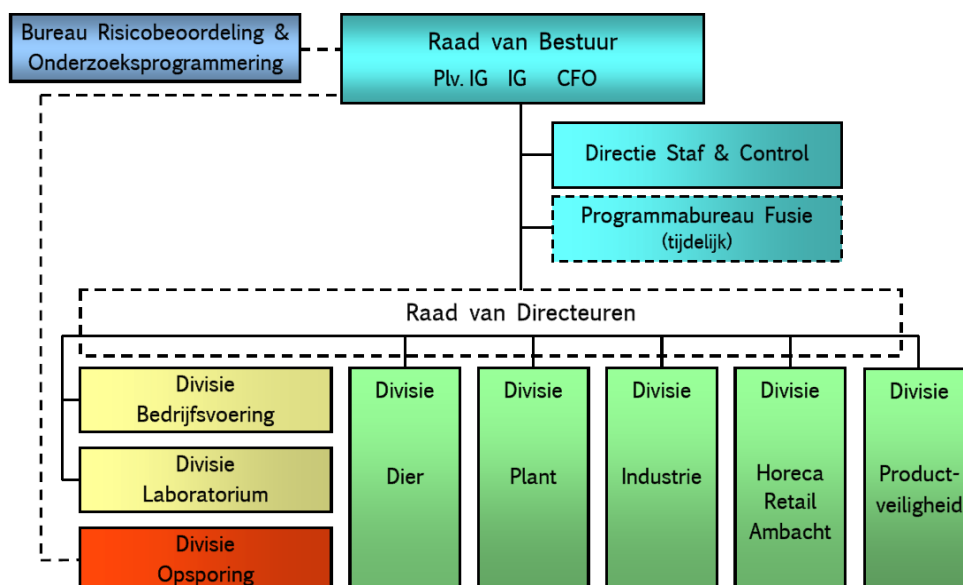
Bureau Risicobeoordeling & Onderzoeksprogrammering

Raad van Bestuur
Plv. IG IG CFO

Directie Staf & Control

Programmabureau Fusie
(tijdelijk)

Raad van Directeuren

Divisie
Bedrijfsvoering

Divisie
Laboratorium

Divisie
Opsporing

Divisie
Dier

Divisie
Plant

Divisie
Industrie

Divisie
Horeca
Retail
Ambacht

Divisie
Product-
veiligheid